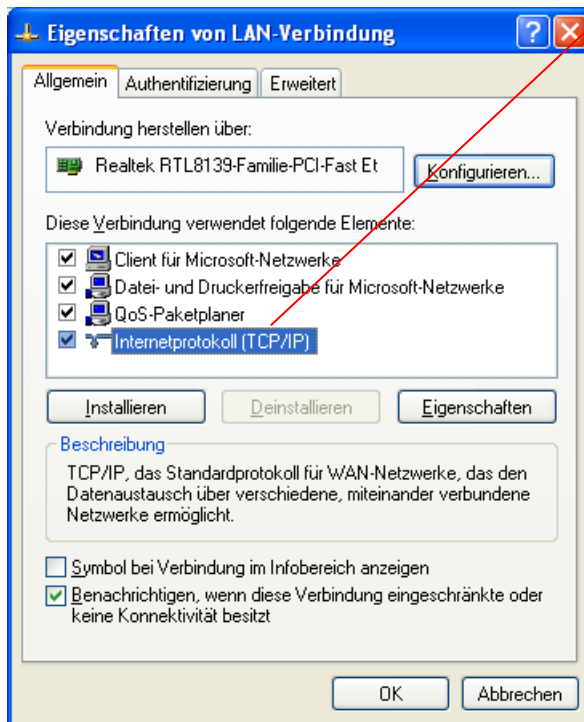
Eigenschaften von LAN-Verbindung

Allgemein | Authentifizierung | Erweitert

Verbindung herstellen über:

Realtek RTL8139-Familie-PCI-Fast Et

Konfigurieren...

Diese Verbindung verwendet folgende Elemente:

Client für Microsoft-Netzwerke
Datei- und Druckerfreigabe für Microsoft-Netzwerke
QoS-Paketplaner
Internetprotokoll (TCP/IP)

Installieren | Deinstallieren | Eigenschaften

Beschreibung

TCP/IP, das Standardprotokoll für WAN-Netzwerke, das den Datenaustausch über verschiedene, miteinander verbundene Netzwerke ermöglicht.

Symbol bei Verbindung im Infobereich anzeigen

Benachrichtigen, wenn diese Verbindung eingeschränkte oder keine Konnektivität besitzt

OK | Abbrechen